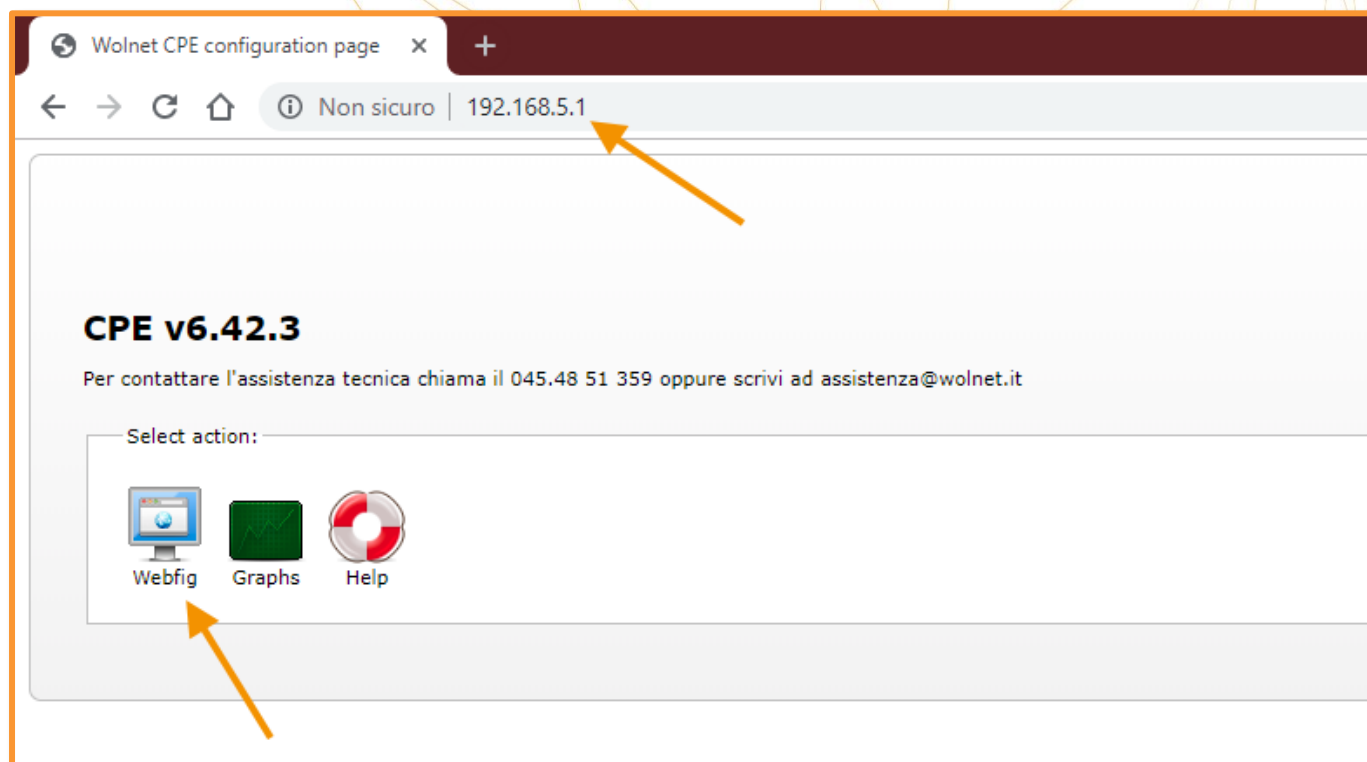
Wolnet CPE configuration page ×

Non sicuro | 192.168.5.1

CPE v6.42.3

Per contattare l'assistenza tecnica chiama il 045.48 51 359 oppure scrivi ad assistenza@wolnet.it

Select action:

Webfig Graphs Help